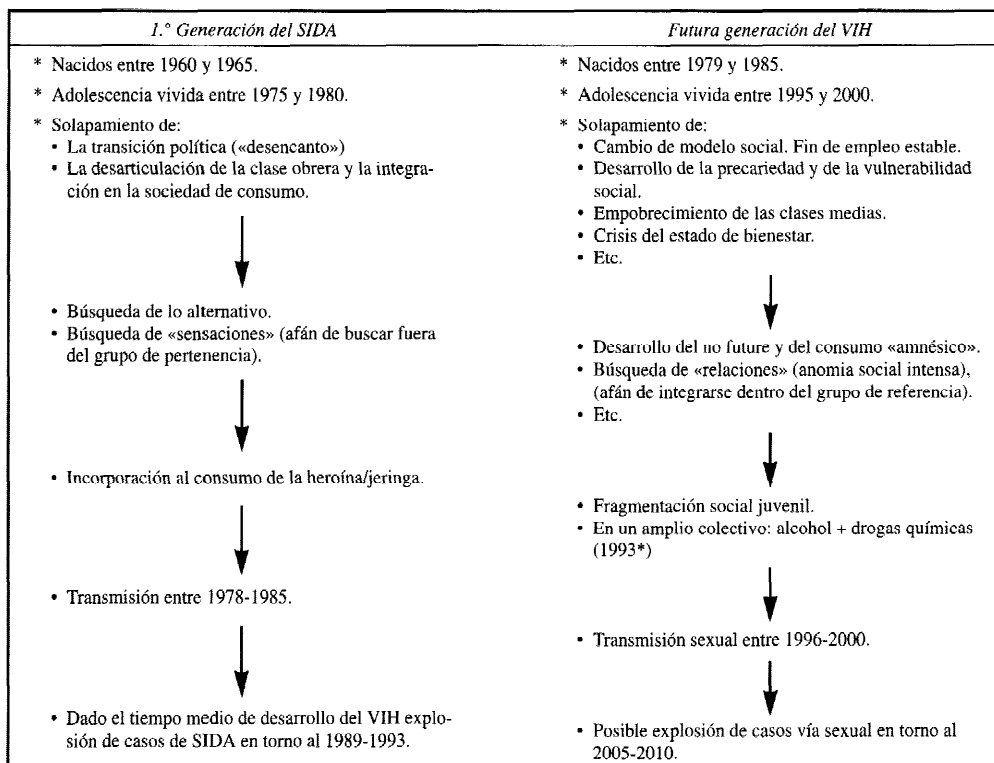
| *1.ª Generación del SIDA* | *Futura generación del VIH* |
|---|---|
| * Nacidos entre 1960 y 1965.<br>* Adolescencia vivida entre 1975 y 1980.<br>* Solapamiento de:<br>• La transición política («desencanto»)<br>• La desarticulación de la clase obrera y la integración en la sociedad de consumo.<br>• Búsqueda de lo alternativo.<br>• Búsqueda de «sensaciones» (afán de buscar fuera del grupo de pertenencia).<br>• Incorporación al consumo de la heroína/jeringa.<br>• Transmisión entre 1978-1985.<br>• Dado el tiempo medio de desarrollo del VIH explosión de casos de SIDA en torno al 1989-1993. | * Nacidos entre 1979 y 1985.<br>* Adolescencia vivida entre 1995 y 2000.<br>* Solapamiento de:<br>• Cambio de modelo social. Fin de empleo estable.<br>• Desarrollo de la precariedad y de la vulnerabilidad social.<br>• Empobrecimiento de las clases medias.<br>• Crisis del estado de bienestar.<br>• Etc.<br>• Desarrollo del no future y del consumo «amnésico».<br>• Búsqueda de «relaciones» (anomia social intensa), (afán de integrarse dentro del grupo de referencia).<br>• Etc.<br>• Fragmentación social juvenil.<br>• En un amplio colectivo: alcohol + drogas químicas (1993*)<br>• Transmisión sexual entre 1996-2000.<br>• Posible explosión de casos vía sexual en torno al 2005-2010. |